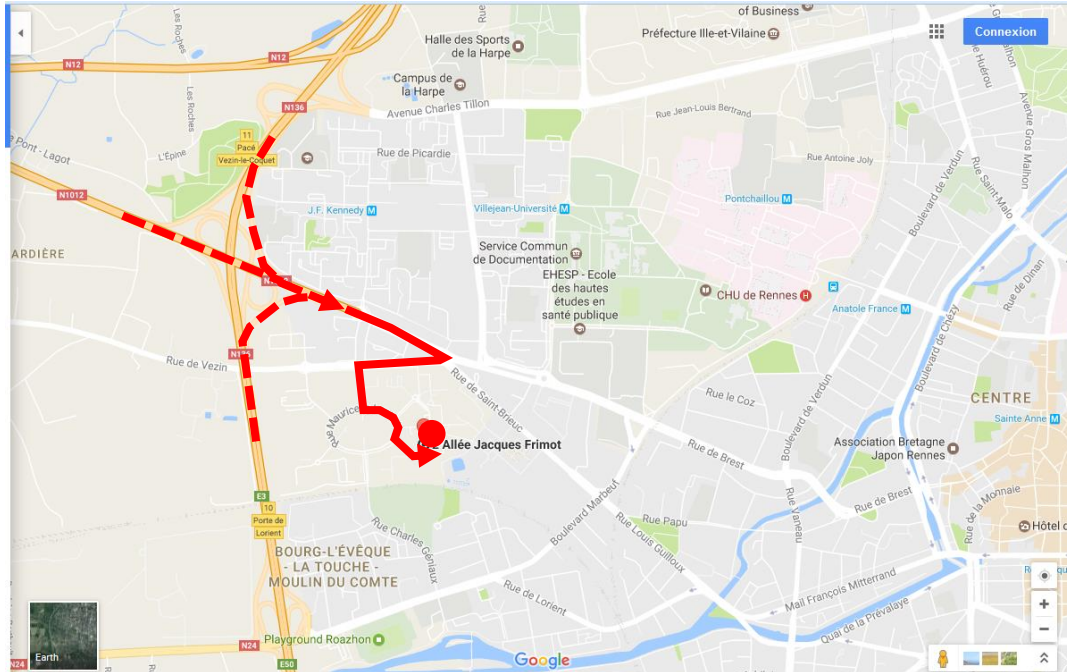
of Business
Préfecture Ille-et-Vilaine
Connexion
Halle des Sports de la Harpe
Campus de la Harpe
Les Roches
Les Roches
N12
N12
N136
Avenue Charles Tillon
Rue Jean-Louis Bertrand
Avenue Gros Malhon
Rue Saint-Malo
11
Pacé
Vezin-le-Coquet
Rue de Picardie
Rue Antoine Joly
Pontchaillou
Pont - Lagot
L'Epine
N1012
J.F. Kennedy
Villejean-Université
Boulevard de Verdun
Service Commun de Documentation
ARDIÈRE
EHESP - Ecole des hautes études en santé publique
CHU de Rennes
Anatole France
Rue de Dinan
Boulevard de Chézy
Rue de Vezin
N136
Rue de Saint-Brieuc
Rue le Coz
CENTRE
Sainte Anne
Rue Maurice
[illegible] Allée Jacques Frimot
Rue de Brest
Association Bretagne Japon Rennes
Boulevard de Verdun
Rue Vaneau
Rue de Brest
E3
10
Porte de Lorient
Boulevard Marbeuf
Rue Papu
Rue Louis Guilloux
Rue de la Monnaie
Hôtel d
BOURG-L'ÉVÊQUE - LA TOUCHE - MOULIN DU COMTE
Rue Charles Géniaux
Rue de Lorient
Mail François Mitterrand
Quai de la Prévalaye
Playground Roazhon
Earth
N24
N24
E50
Google